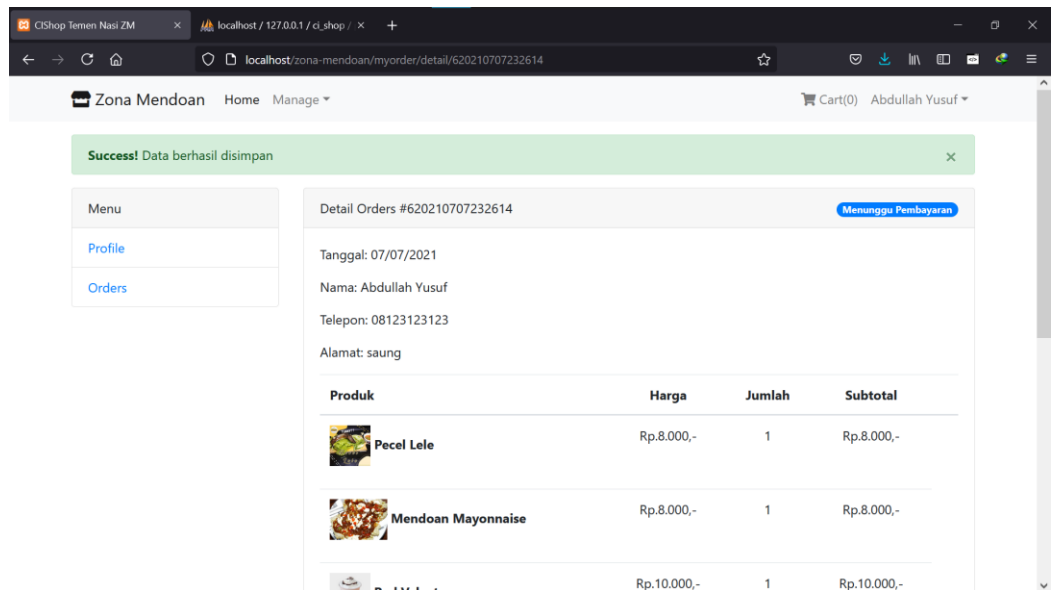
CIShop Temen Nasi ZM ×
localhost / 127.0.0.1 / ci_shop / ×
+

localhost/zona-mendoan/myorder/detail/620210707232614

Zona Mendoan Home Manage ▾
Cart(0) Abdullah Yusuf ▾

**Success!** Data berhasil disimpan ×

Menu
Profile
Orders

Detail Orders #620210707232614
Menunggu Pembayaran

Tanggal: 07/07/2021

Nama: Abdullah Yusuf

Telepon: 08123123123

Alamat: saung

| Produk | Harga | Jumlah | Subtotal |
|---|---|---|---|
| Pecel Lele | Rp.8.000,- | 1 | Rp.8.000,- |
| Mendoan Mayonnaise | Rp.8.000,- | 1 | Rp.8.000,- |
| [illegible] | Rp.10.000,- | 1 | Rp.10.000,- |